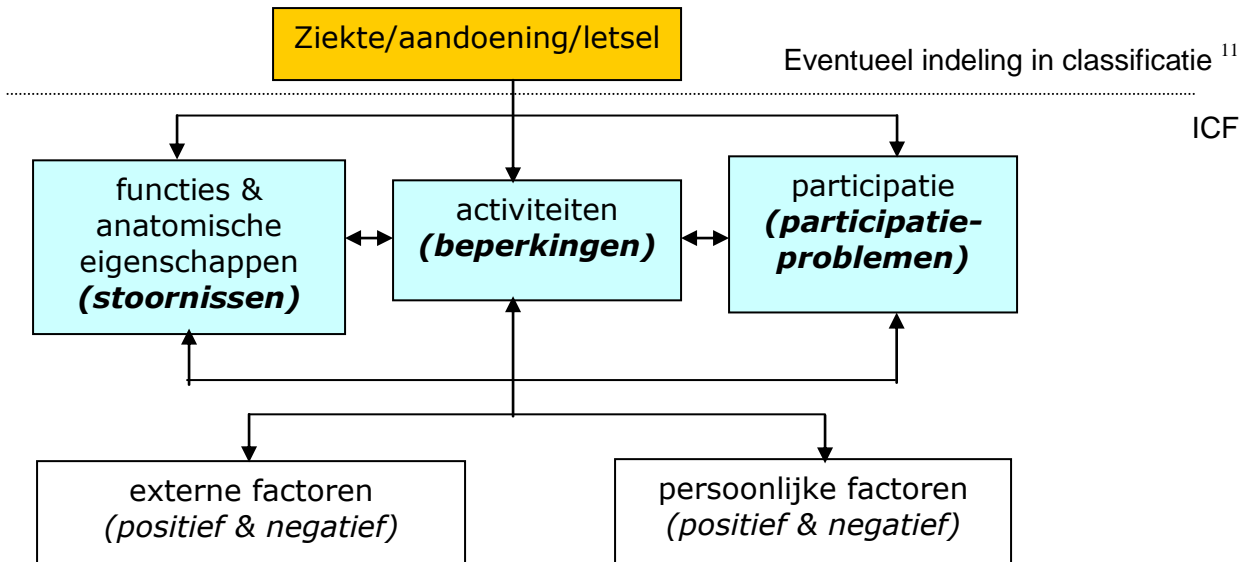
Ziekte/aandoening/letsel

Eventueel indeling in classificatie $^{11}$

ICF

functies & anatomische eigenschappen *(stoornissen)*

activiteiten *(beperkingen)*

participatie *(participatie-problemen)*

externe factoren *(positief & negatief)*

persoonlijke factoren *(positief & negatief)*